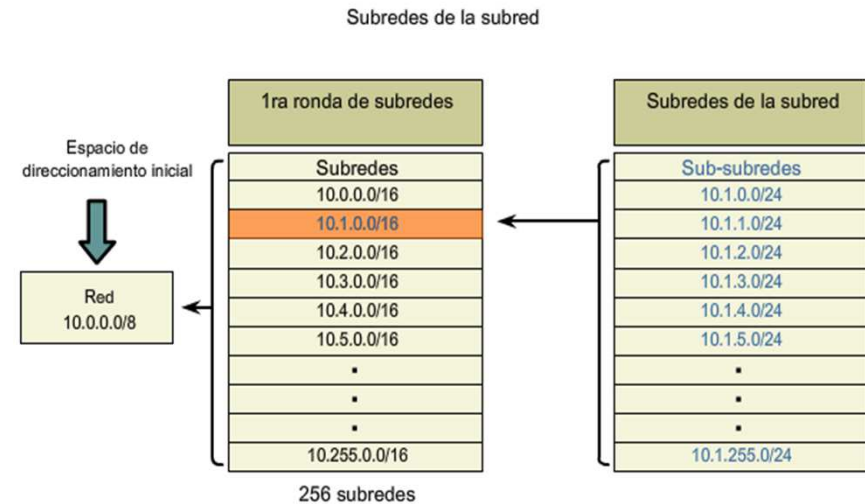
Subredes de la subred

Espacio de direccionamiento inicial

Red
10.0.0.0/8

| 1ra ronda de subredes |
|---|
| Subredes |
| 10.0.0.0/16 |
| 10.1.0.0/16 |
| 10.2.0.0/16 |
| 10.3.0.0/16 |
| 10.4.0.0/16 |
| 10.5.0.0/16 |
| . |
| . |
| . |
| 10.255.0.0/16 |

256 subredes

| Subredes de la subred |
|---|
| Sub-subredes |
| 10.1.0.0/24 |
| 10.1.1.0/24 |
| 10.1.2.0/24 |
| 10.1.3.0/24 |
| 10.1.4.0/24 |
| 10.1.5.0/24 |
| . |
| . |
| . |
| 10.1.255.0/24 |